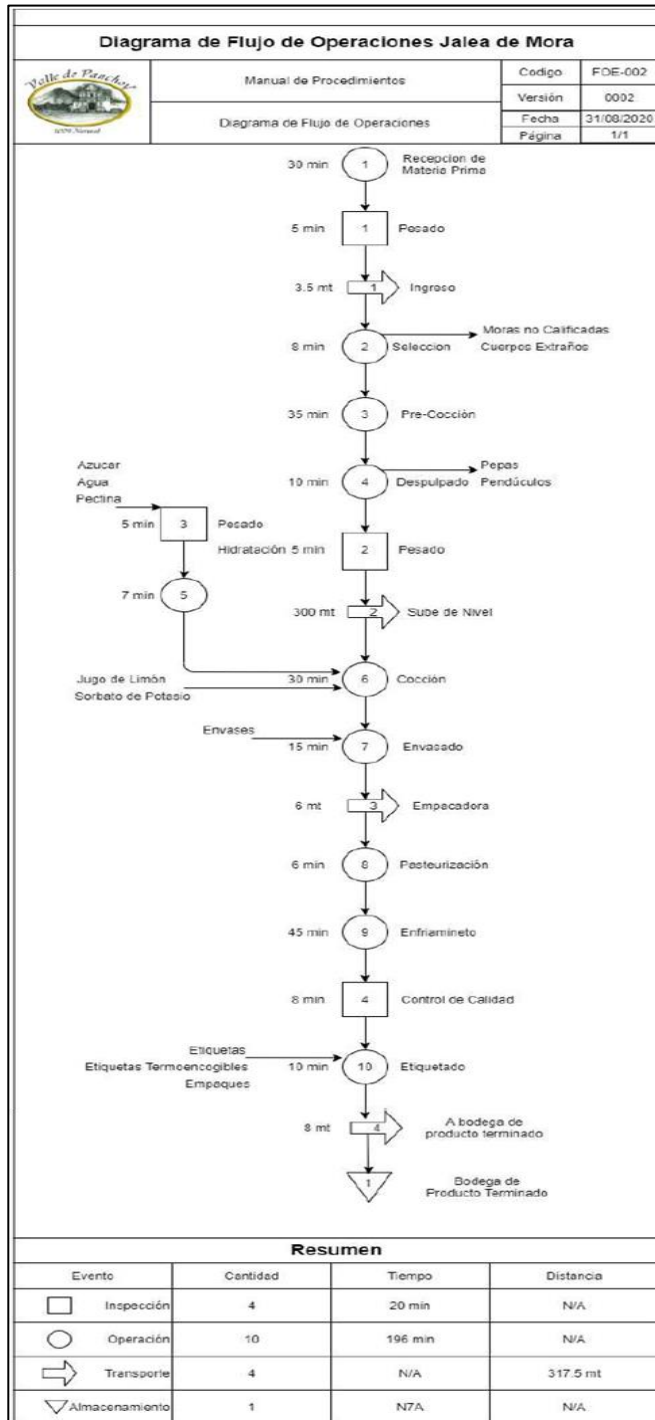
Diagrama de Flujo de Operaciones Jalea de Mora

Valle de Panchoy
100% Natural

Manual de Procedimientos
Diagrama de Flujo de Operaciones

| Codigo | FDE-002 |
|---|---|
| Versión | 0002 |
| Fecha | 31/08/2020 |
| Página | 1/1 |

30 min 1 Recepcion de Materia Prima
5 min 1 Pesado
3.5 mt 1 Ingreso
8 min 2 Seleccion → Moras no Calificadas Cuerpos Extraños
35 min 3 Pre-Cocción
10 min 4 Despulpado → Pepas Pendúculos
Azucar Agua Pectina
5 min 3 Pesado
Hidratación 5 min 2 Pesado
7 min 5
300 mt 2 Sube de Nivel
Jugo de Limón Sorbato de Potasio
30 min 6 Cocción
Envases
15 min 7 Envasado
6 mt 3 Empacadora
6 min 8 Pasteurización
45 min 9 Enfriamineto
8 min 4 Control de Calidad
Etiquetas Etiquetas Termoencogibles Empaques
10 min 10 Etiquetado
8 mt 4 A bodega de producto terminado
1 Bodega de Producto Terminado

Resumen

| Evento | Cantidad | Tiempo | Distancia |
|---|---|---|---|
| Inspección | 4 | 20 min | N/A |
| Operación | 10 | 196 min | N/A |
| Transporte | 4 | N/A | 317.5 mt |
| Almacenamiento | 1 | N7A | N/A |